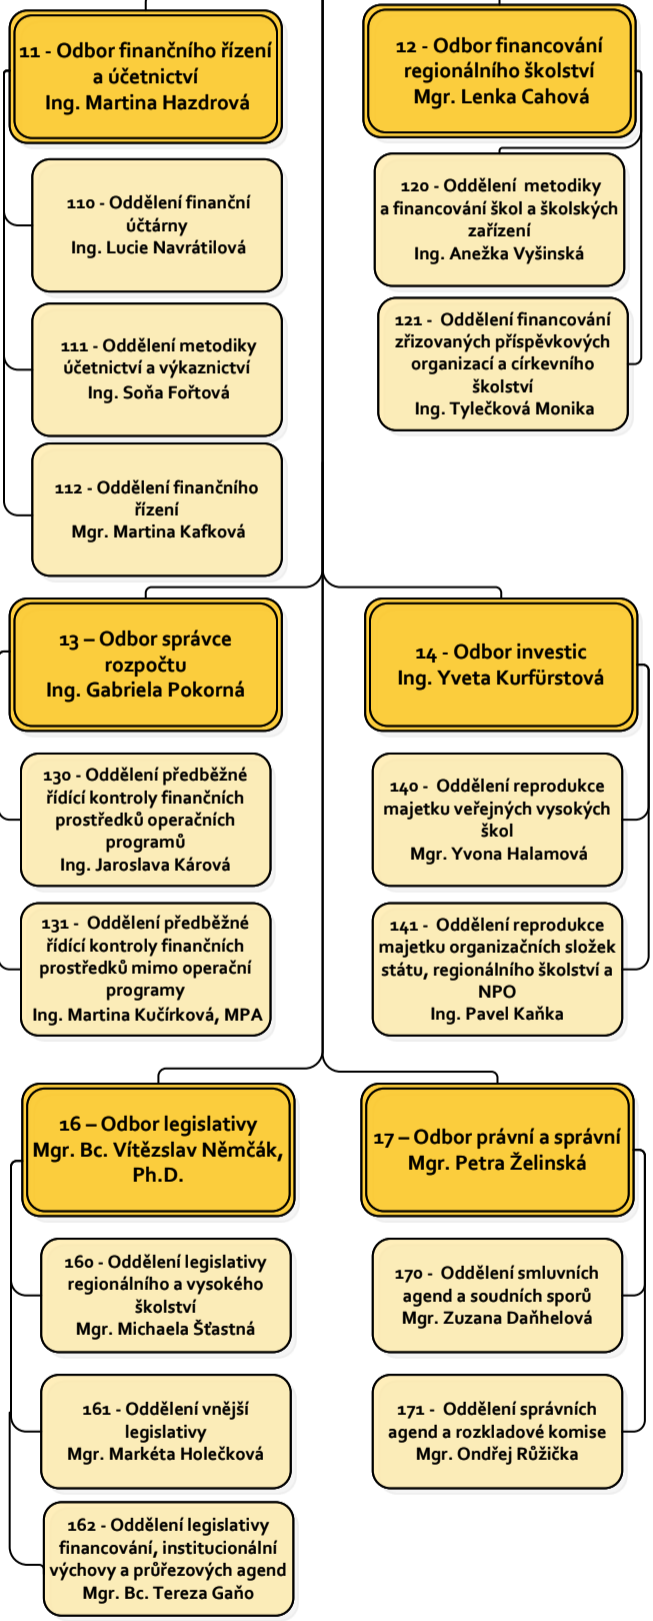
11 - Odbor finančního řízení a účetnictví
Ing. Martina Hazdrová

110 - Oddělení finanční účtárny
Ing. Lucie Navrátilová

111 - Oddělení metodiky účetnictví a výkaznictví
Ing. Soňa Fořtová

112 - Oddělení finančního řízení
Mgr. Martina Kafková

12 - Odbor financování regionálního školství
Mgr. Lenka Cahová

120 - Oddělení metodiky a financování škol a školských zařízení
Ing. Anežka Vyšinská

121 - Oddělení financování zřizovaných příspěvkových organizací a církevního školství
Ing. Tylečková Monika

13 – Odbor správce rozpočtu
Ing. Gabriela Pokorná

130 - Oddělení předběžné řídící kontroly finančních prostředků operačních programů
Ing. Jaroslava Kárová

131 - Oddělení předběžné řídící kontroly finančních prostředků mimo operační programy
Ing. Martina Kučírková, MPA

14 - Odbor investic
Ing. Yveta Kurfürstová

140 - Oddělení reprodukce majetku veřejných vysokých škol
Mgr. Yvona Halamová

141 - Oddělení reprodukce majetku organizačních složek státu, regionálního školství a NPO
Ing. Pavel Kaňka

16 – Odbor legislativy
Mgr. Bc. Vítězslav Němčák, Ph.D.

160 - Oddělení legislativy regionálního a vysokého školství
Mgr. Michaela Šťastná

161 - Oddělení vnější legislativy
Mgr. Markéta Holečková

162 - Oddělení legislativy financování, institucionální výchovy a průřezových agend
Mgr. Bc. Tereza Gaňo

17 – Odbor právní a správní
Mgr. Petra Želinská

170 - Oddělení smluvních agend a soudních sporů
Mgr. Zuzana Daňhelová

171 - Oddělení správních agend a rozkladové komise
Mgr. Ondřej Růžička